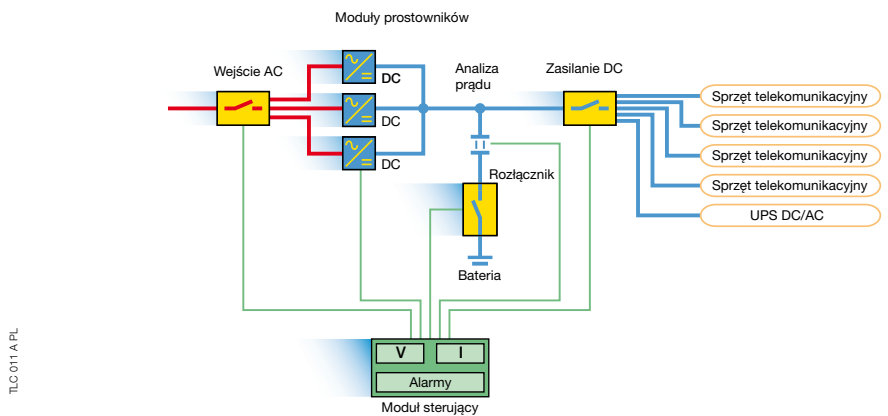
Moduły prostowników

Wejście AC

DC

DC

DC

Analiza prądu

Zasilanie DC

Sprzęt telekomunikacyjny

Sprzęt telekomunikacyjny

Sprzęt telekomunikacyjny

Sprzęt telekomunikacyjny

UPS DC/AC

Rozłącznik

Bateria

V

I

Alarmy

Moduł sterujący

TLC 011 A PL